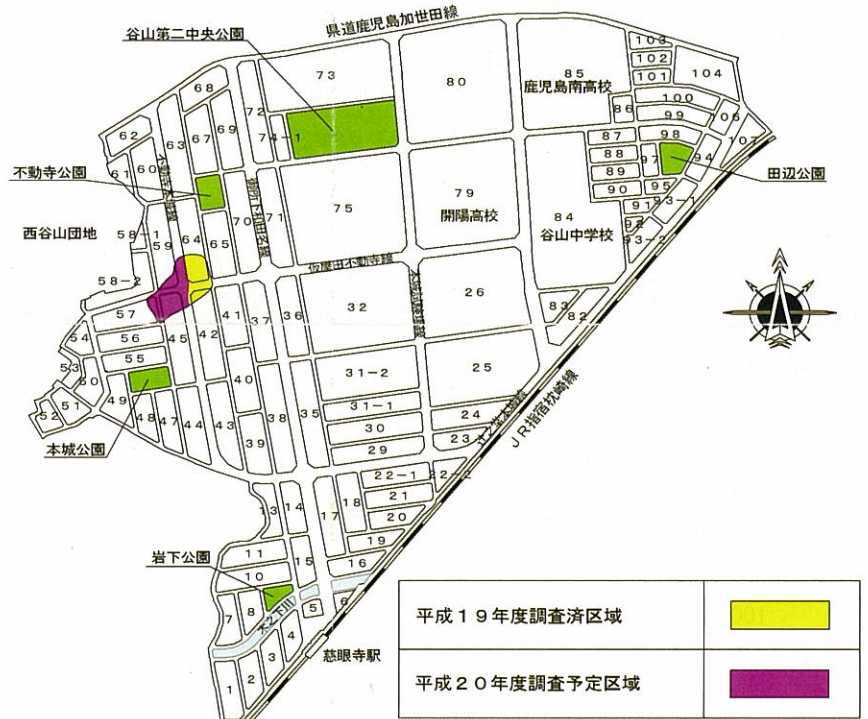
県道鹿児島加世田線

谷山第二中央公園

73

80

85

鹿児島南高校

103

102

101

104

100

99

106

107

86

68

72

74-1

62

63

67

69

87

88

89

90

98

97

94

田辺公園

95

91

93-1

92

93-2

不動寺公園

60

61

75

79

開陽高校

84

谷山中学校

西谷山団地

58-1

59

64

65

70

71

58-2

仮屋田不動寺線

32

26

83

82

57

41

37

36

54

56

45

42

53

50

55

40

31-2

25

52

51

49

48

47

44

43

38

35

31-1

30

24

23

29

本城公園

39

22-1

22-2

JR指宿枕崎線

13

14

17

18

21

20

19

岩下公園

11

15

16

10

7

8

9

5

6

慈眼寺駅

2

3

4

1

平成19年度調査済区域

平成20年度調査予定区域